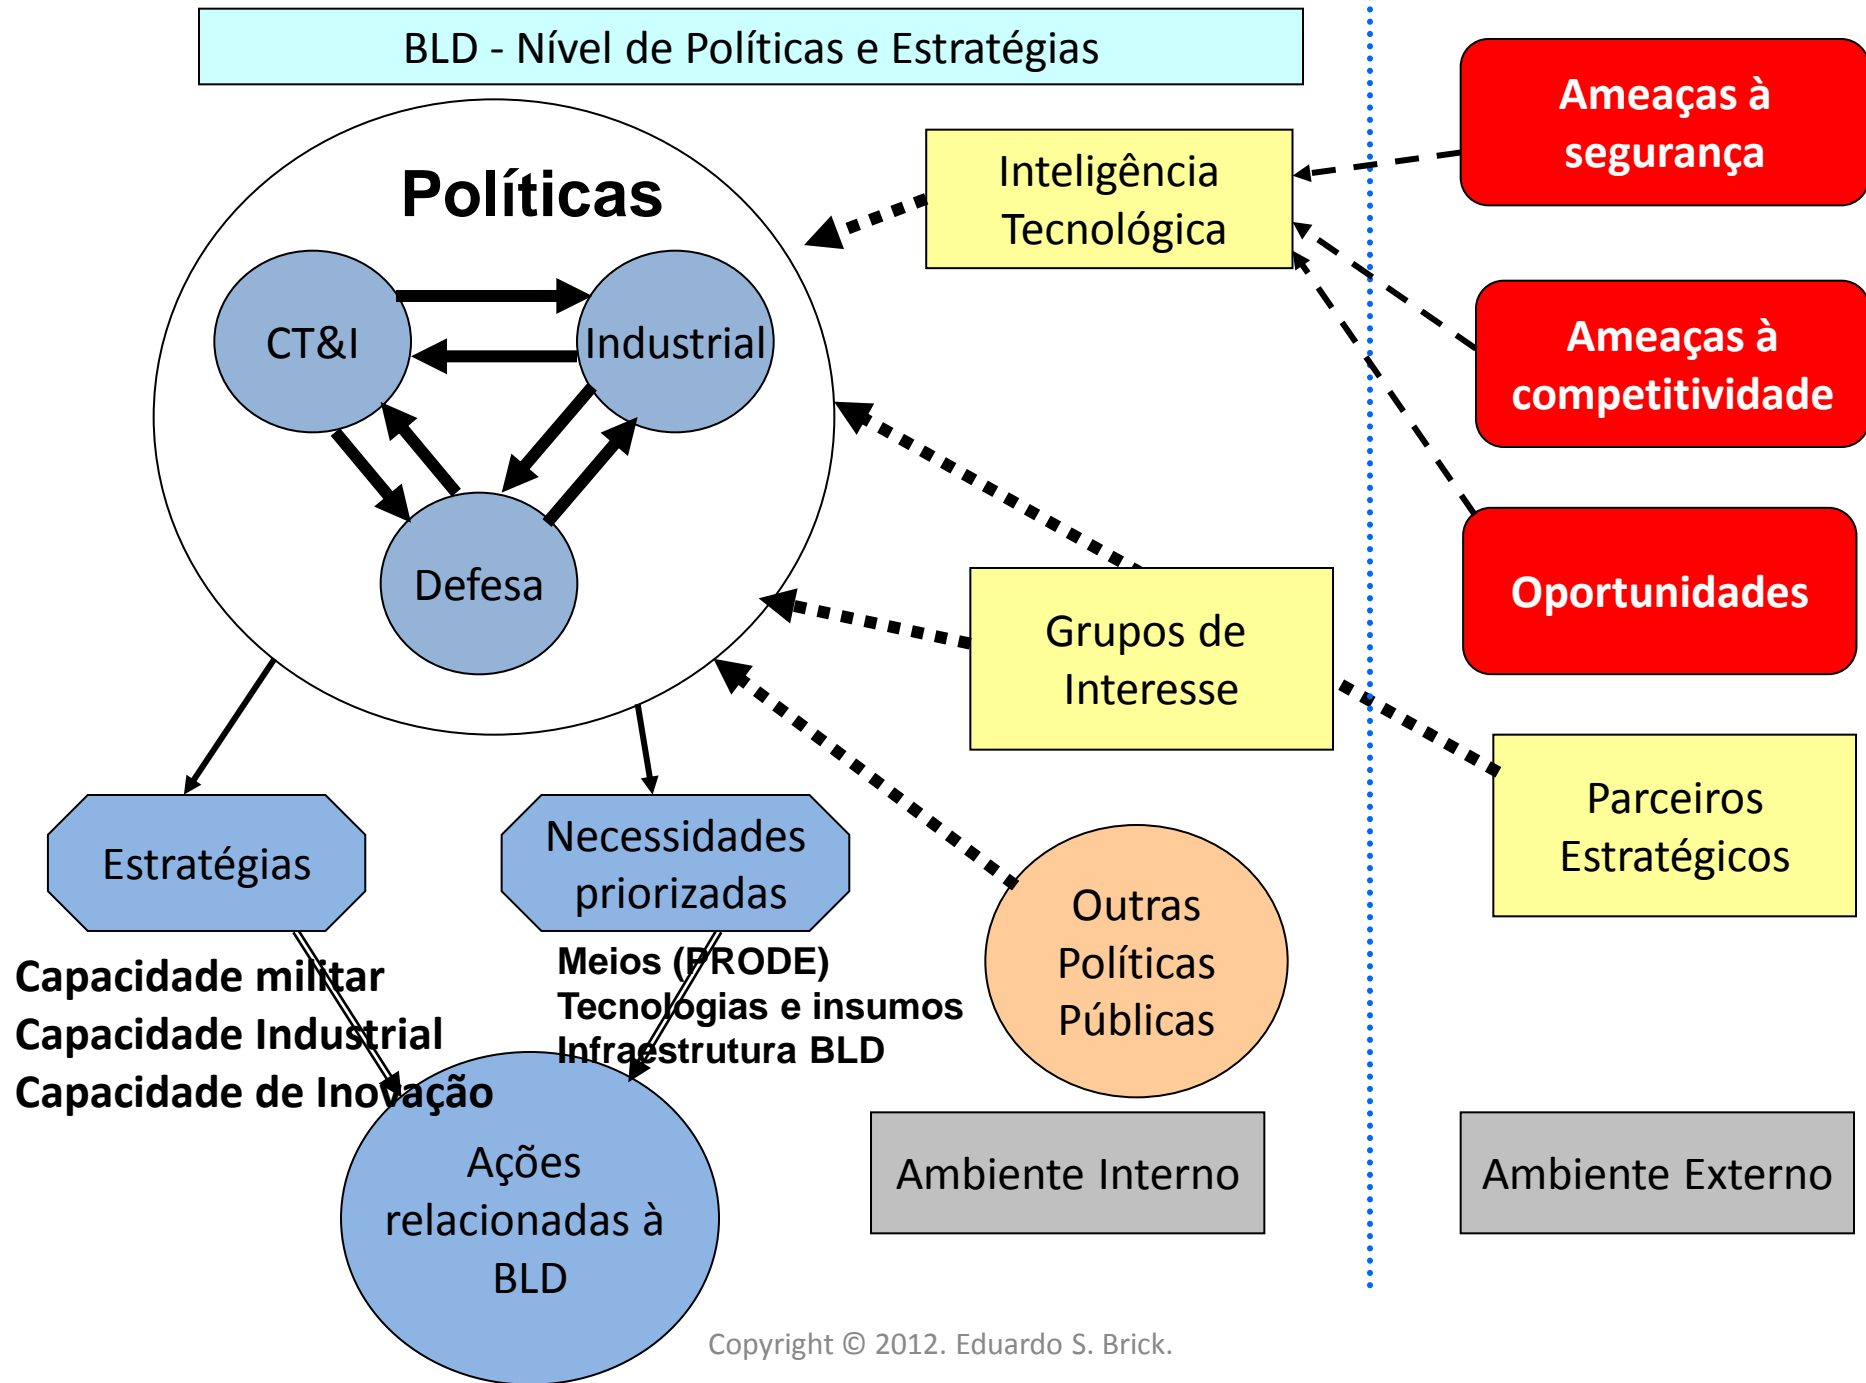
BLD - Nível de Políticas e Estratégias

Políticas

CT&I

Industrial

Defesa

Inteligência Tecnológica

Ameaças à segurança

Ameaças à competitividade

Oportunidades

Grupos de Interesse

Parceiros Estratégicos

Estratégias

Necessidades priorizadas

Outras Políticas Públicas

Capacidade militar
Capacidade Industrial
Capacidade de Inovação

Meios (PRODE)
Tecnologias e insumos
Infraestrutura BLD

Ações relacionadas à BLD

Ambiente Interno

Ambiente Externo

Copyright © 2012. Eduardo S. Brick.